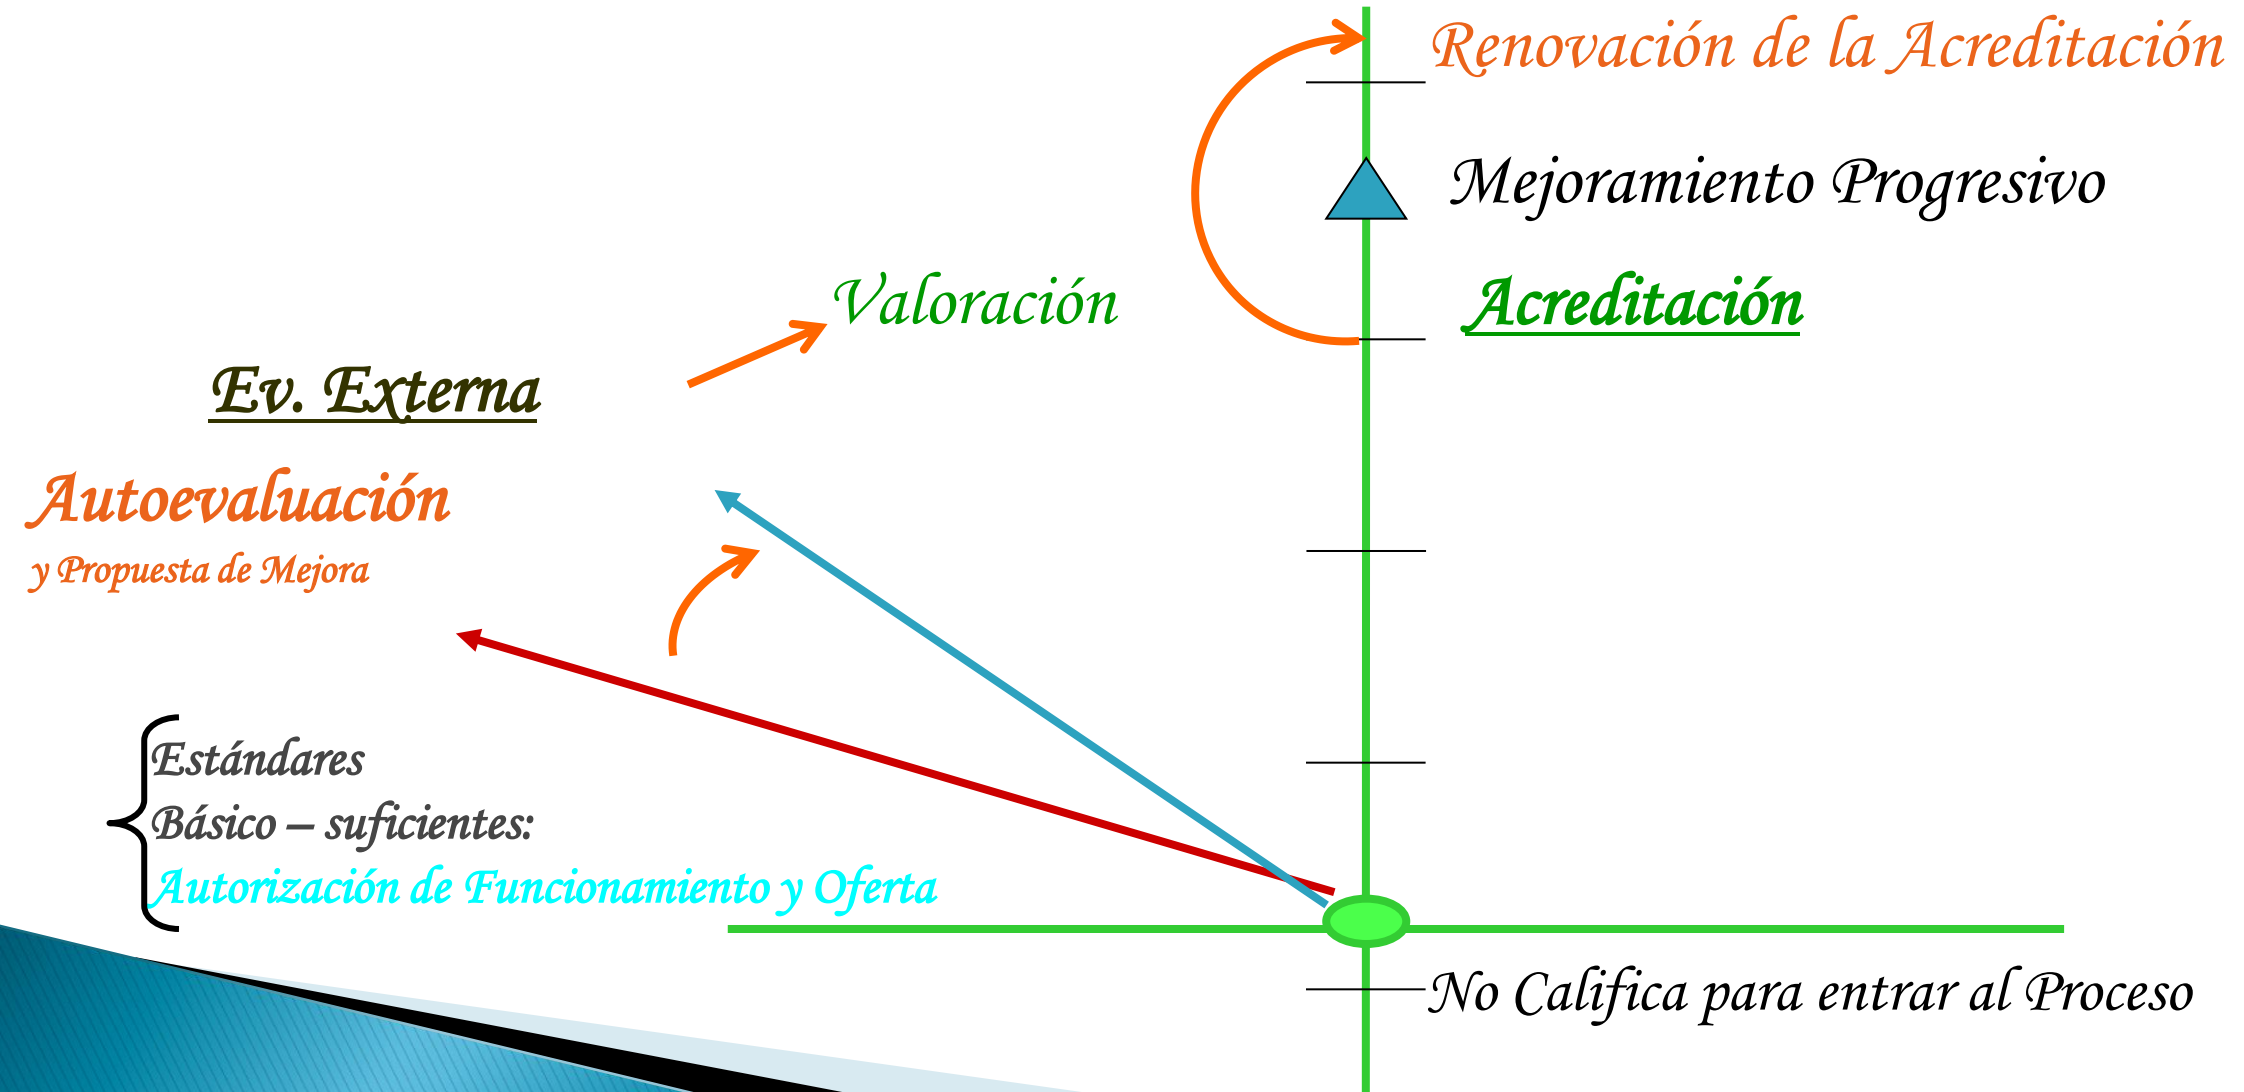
Renovación de la Acreditación

Mejoramiento Progresivo

Valoración

Acreditación

Ev. Externa

Autoevaluación

y Propuesta de Mejora

Estándares

Básico – suficientes:

Autorización de Funcionamiento y Oferta

No Califica para entrar al Proceso